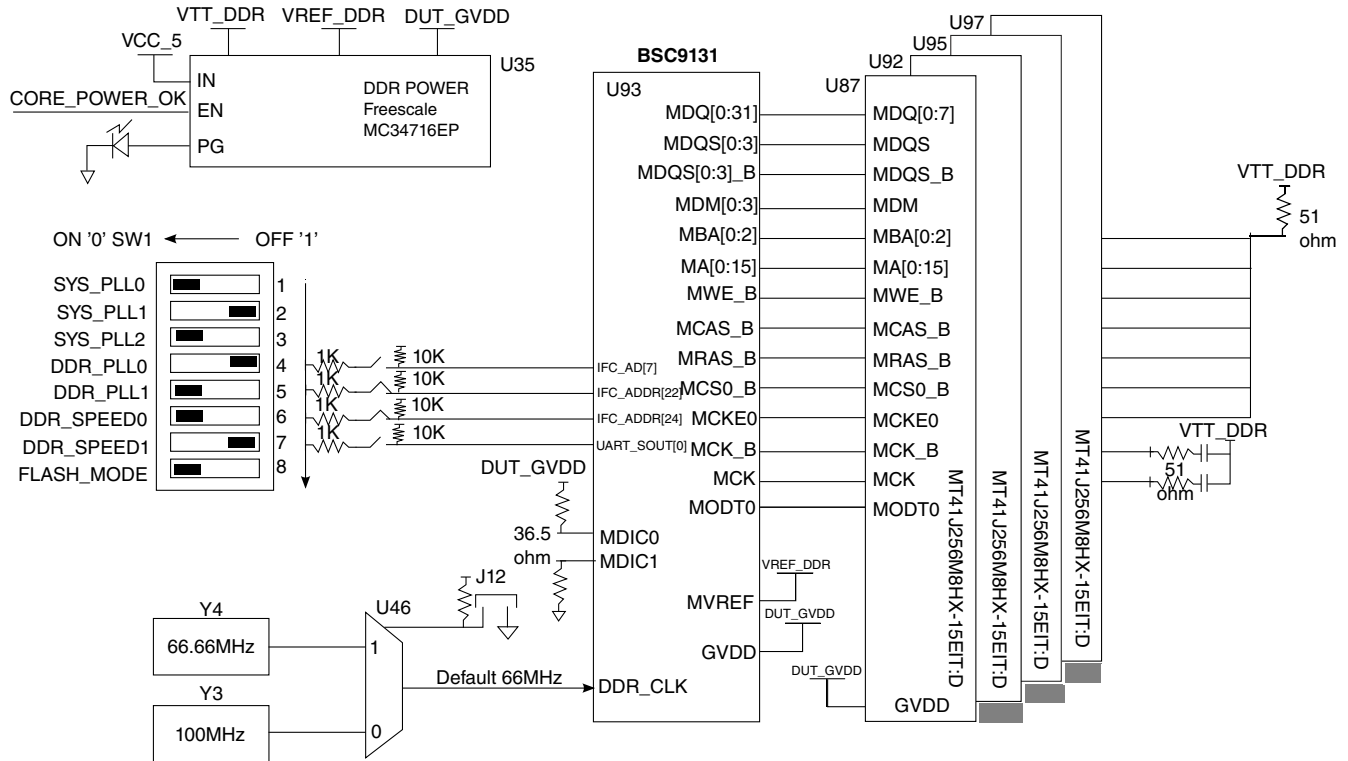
VTT_DDR VREF_DDR DUT_GVDD
VCC_5
IN
CORE_POWER_OK EN
PG
DDR POWER
Freescale
MC34716EP
U35

ON '0' SW1 OFF '1'
SYS_PLL0 1
SYS_PLL1 2
SYS_PLL2 3
DDR_PLL0 4
DDR_PLL1 5
DDR_SPEED0 6
DDR_SPEED1 7
FLASH_MODE 8

1K 10K
1K 10K
1K 10K
1K 10K

BSC9131
U93
MDQ[0:31]
MDQS[0:3]
MDQS[0:3]_B
MDM[0:3]
MBA[0:2]
MA[0:15]
MWE_B
IFC_AD[7] MCAS_B
IFC_ADDR[22] MRAS_B
IFC_ADDR[24] MCS0_B
UART_SOUT[0] MCKE0
MCK_B
MCK
MODT0
DUT_GVDD
36.5 ohm
MDIC0
MDIC1
VREF_DDR
MVREF
DUT_GVDD
GVDD
DDR_CLK

J12
U46
Y4
66.66MHz
1
Default 66MHz
Y3
100MHz
0

U97
U95
U92
U87
MDQ[0:7]
MDQS
MDQS_B
MDM
MBA[0:2]
MA[0:15]
MWE_B
MCAS_B
MRAS_B
MCS0_B
MCKE0
MCK_B
MCK
MODT0
DUT_GVDD
GVDD
MT41J256M8HX-15EIT:D
MT41J256M8HX-15EIT:D
MT41J256M8HX-15EIT:D
MT41J256M8HX-15EIT:D

VTT_DDR
51 ohm
VTT_DDR
51 ohm